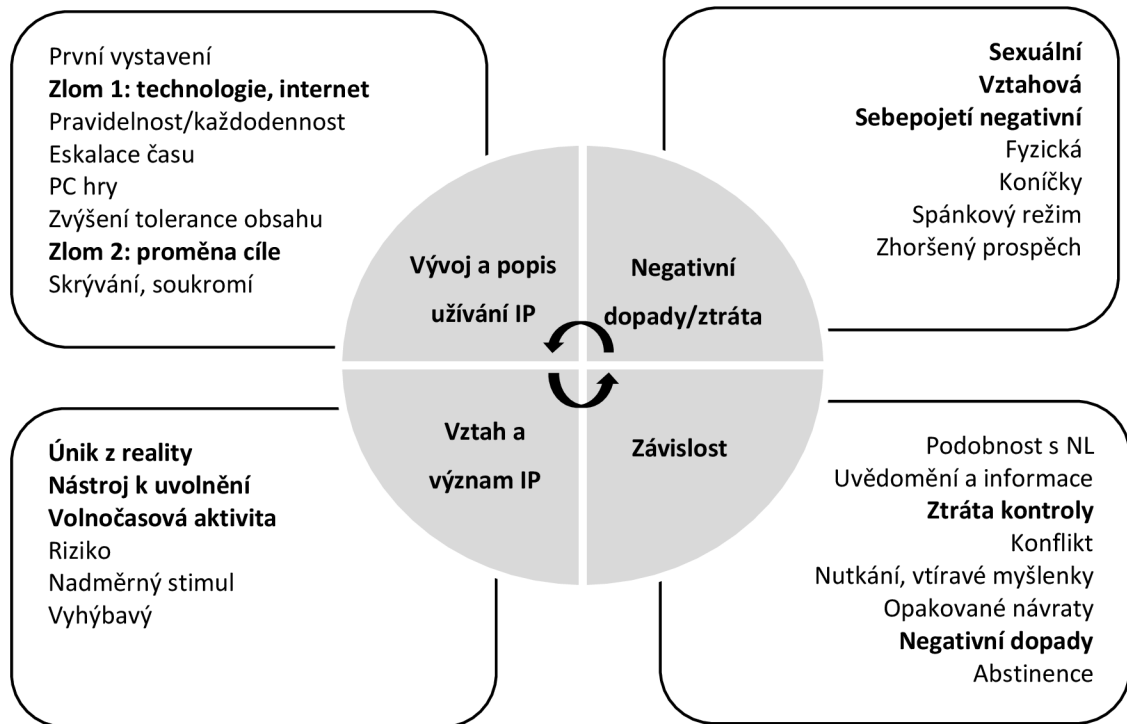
První vystavení
Zlom 1: technologie, internet
Pravidelnost/každodennost
Eskalace času
PC hry
Zvýšení tolerance obsahu
Zlom 2: proměna cíle
Skrývání, soukromí

Sexuální
Vztahová
Sebepojetí negativní
Fyzická
Koníčky
Spánkový režim
Zhoršený prospěch

Vývoj a popis užívání IP

Negativní dopady/ztráta

Vztah a význam IP

Závislost

Únik z reality
Nástroj k uvolnění
Volnočasová aktivita
Riziko
Nadměrný stimul
Vyhýbavý

Podobnost s NL
Uvědomění a informace
Ztráta kontroly
Konflikt
Nutkání, vtíravé myšlenky
Opakované návraty
Negativní dopady
Abstinence